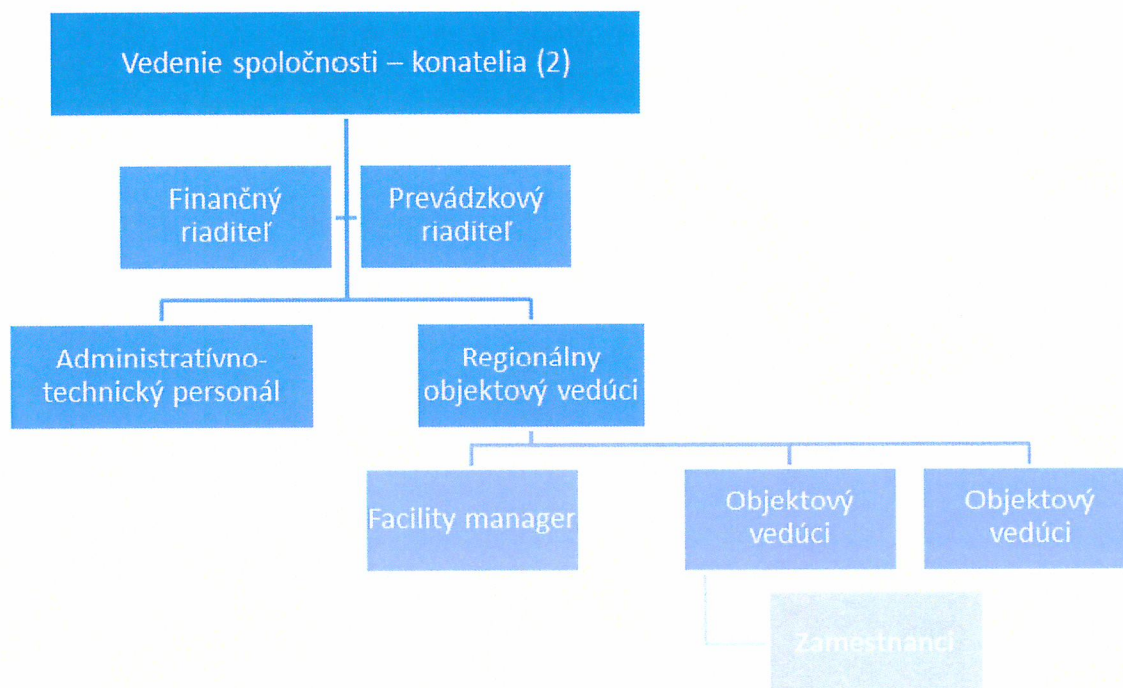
Vedenie spoločnosti – konatelia (2)

Finančný riaditeľ

Prevádzkový riaditeľ

Administratívno-technický personál

Regionálny objektový vedúci

Facility manager

Objektový vedúci

Objektový vedúci

Zamestnanci